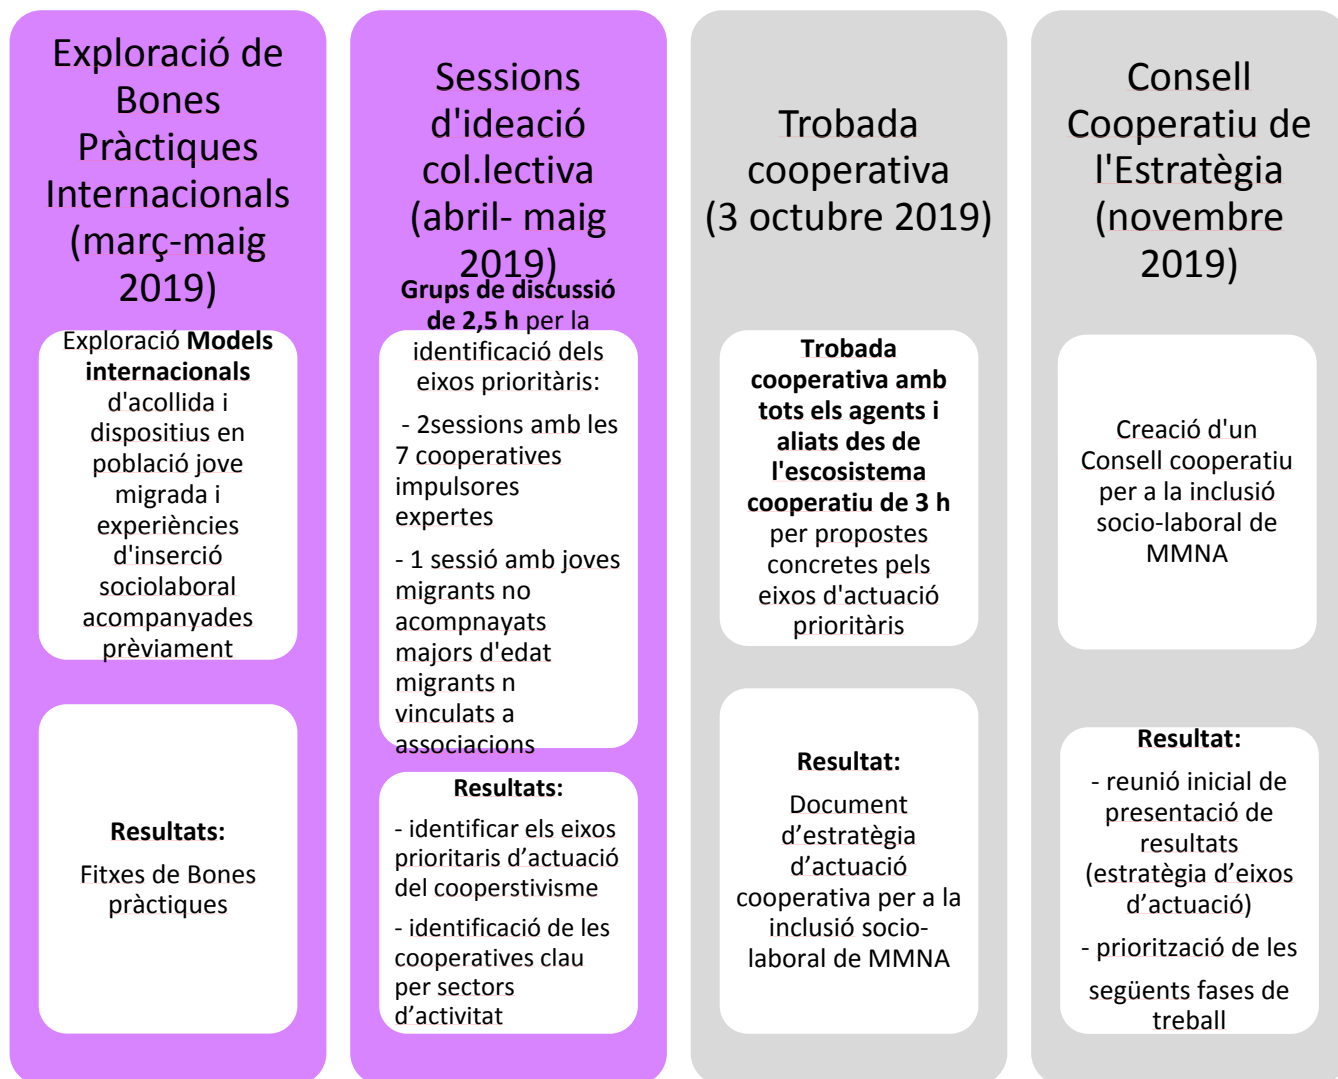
Exploració de Bones Pràctiques Internacionals (març-maig 2019)

Exploració **Models internacionals** d'acollida i dispositius en població jove migrada i experiències d'inserció sociolaboral acompanyades prèviament

**Resultats:**

Fitxes de Bones pràctiques

Sessions d'ideació col.lectiva (abril- maig 2019)

**Grups de discussió de 2,5 h** per la identificació dels eixos prioritàris:

- 2sessions amb les 7 cooperatives impulsores expertes

- 1 sessió amb joves migrants no acompnayats majors d'edat migrants n vinculats a associacions

**Resultats:**

- identificar els eixos prioritaris d'actuació del cooperstivisme

- identificació de les cooperatives clau per sectors d'activitat

Trobada cooperativa (3 octubre 2019)

**Trobada cooperativa amb tots els agents i aliats des de l'escosistema cooperatiu de 3 h** per propostes concretes pels eixos d'actuació prioritàris

**Resultat:**

Document d'estratègia d'actuació cooperativa per a la inclusió socio-laboral de MMNA

Consell Cooperatiu de l'Estratègia (novembre 2019)

Creació d'un Consell cooperatiu per a la inclusió socio-laboral de MMNA

**Resultat:**

- reunió inicial de presentació de resultats (estratègia d'eixos d'actuació)

- priorització de les següents fases de treball